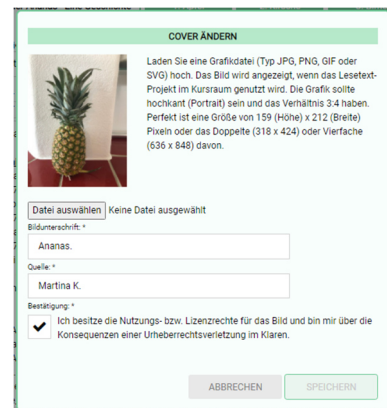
COVER ÄNDERN

Laden Sie eine Grafikdatei (Typ JPG, PNG, GIF oder SVG) hoch. Das Bild wird angezeigt, wenn das Lesetext-Projekt im Kursraum genutzt wird. Die Grafik sollte hochkant (Portrait) sein und das Verhältnis 3:4 haben. Perfekt ist eine Größe von 159 (Höhe) x 212 (Breite) Pixeln oder das Doppelte (318 x 424) oder Vierfache (636 x 848) davon.

Datei auswählen Keine Datei ausgewählt

Bildunterschrift: *

Ananas.

Quelle: *

Martina K.

Bestätigung: *

Ich besitze die Nutzungs- bzw. Lizenzrechte für das Bild und bin mir über die Konsequenzen einer Urheberrechtsverletzung im Klaren.

ABBRECHEN

SPEICHERN